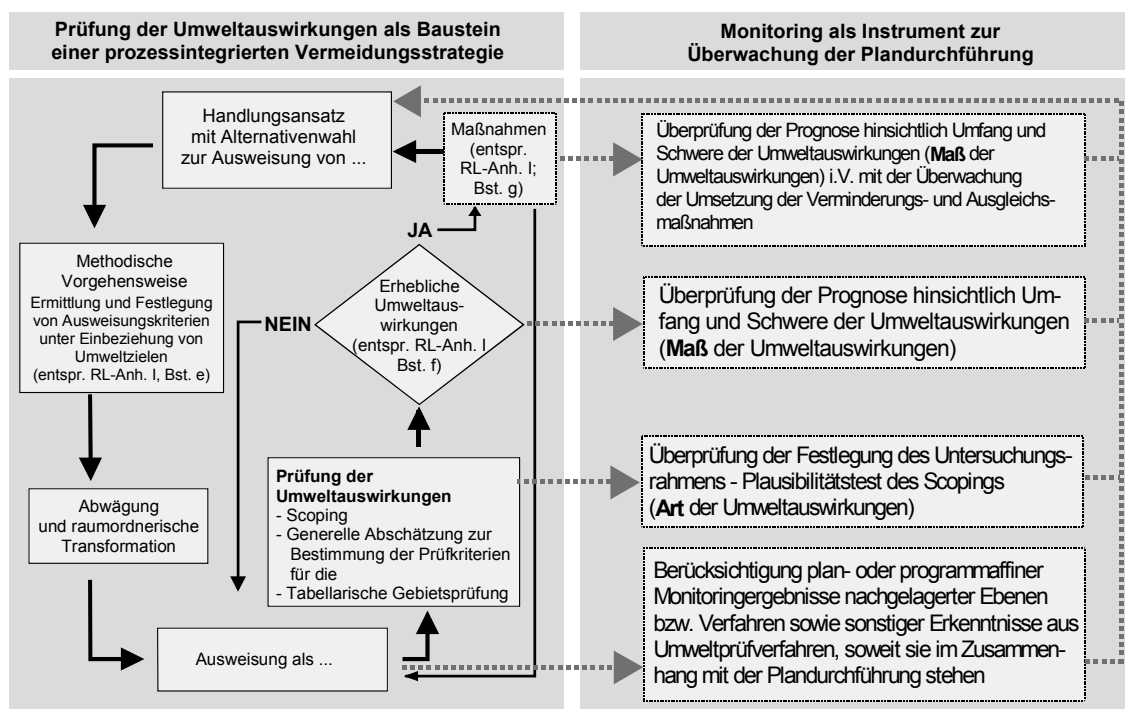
Prüfung der Umweltauswirkungen als Baustein einer prozessintegrierten Vermeidungsstrategie

Monitoring als Instrument zur Überwachung der Plandurchführung

Handlungsansatz mit Alternativenwahl zur Ausweisung von ...

Maßnahmen (entspr. RL-Anh. I; Bst. g)

Überprüfung der Prognose hinsichtlich Umfang und Schwere der Umweltauswirkungen (Maß der Umweltauswirkungen) i.V. mit der Überwachung der Umsetzung der Verminderungs- und Ausgleichsmaßnahmen

JA

Methodische Vorgehensweise
Ermittlung und Festlegung von Ausweisungskriterien unter Einbeziehung von Umweltzielen (entspr. RL-Anh. I, Bst. e)

NEIN

Erhebliche Umweltauswirkungen (entspr. RL-Anh. I Bst. f)

Überprüfung der Prognose hinsichtlich Umfang und Schwere der Umweltauswirkungen (Maß der Umweltauswirkungen)

Prüfung der Umweltauswirkungen
- Scoping
- Generelle Abschätzung zur Bestimmung der Prüfkriterien für die
- Tabellarische Gebietsprüfung

Überprüfung der Festlegung des Untersuchungsrahmens - Plausibilitätstest des Scopings (Art der Umweltauswirkungen)

Abwägung und raumordnerische Transformation

Berücksichtigung plan- oder programmaffiner Monitoringergebnisse nachgelagerter Ebenen bzw. Verfahren sowie sonstiger Erkenntnisse aus Umweltprüfverfahren, soweit sie im Zusammenhang mit der Plandurchführung stehen

Ausweisung als ...